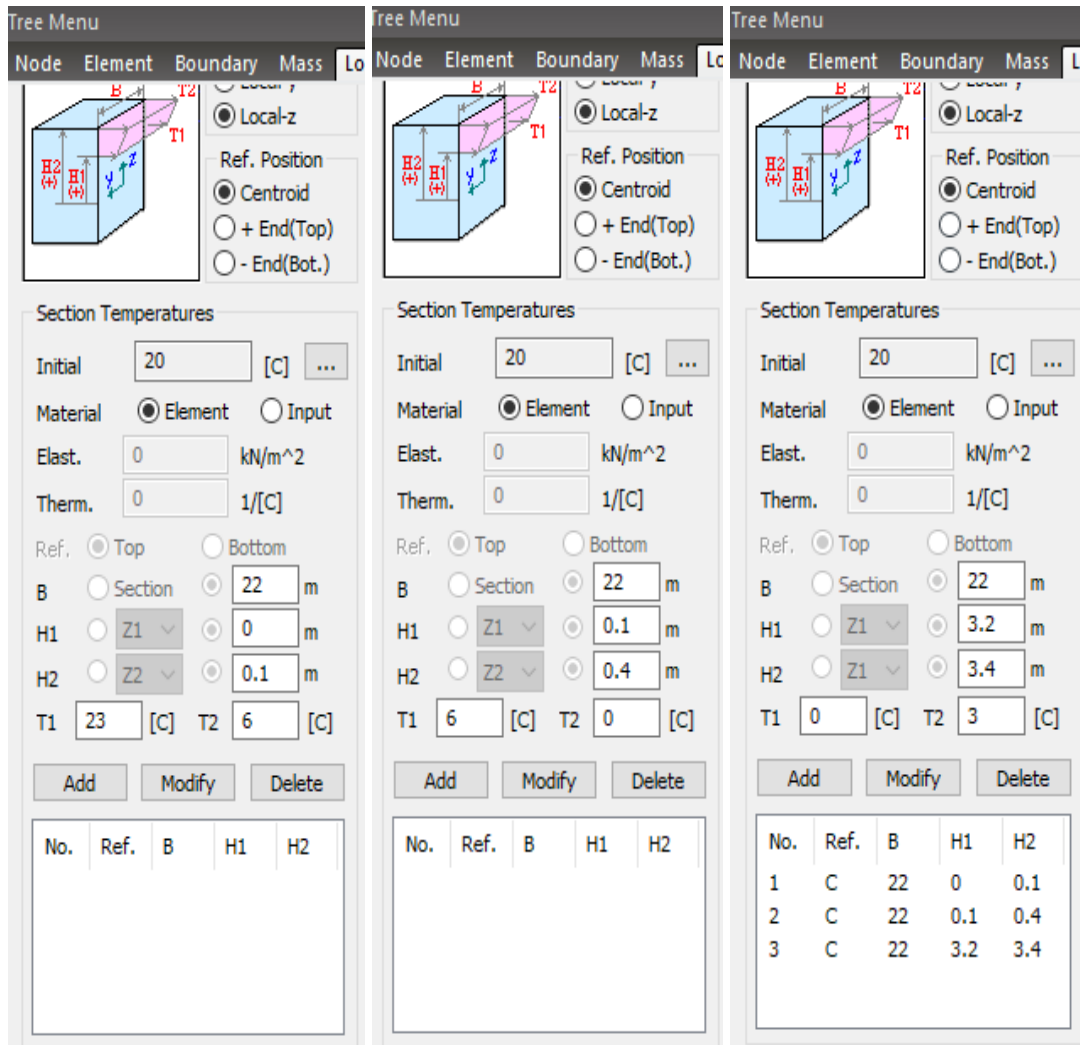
Tree Menu

Node Element Boundary Mass Lo

B T2 T1 H2 (+) H1 (+) y z

Local-z

Ref. Position
Centroid
+ End(Top)
- End(Bot.)

Section Temperatures

Initial 20 [C] ...

Material Element Input

Elast. 0 kN/m^2

Therm. 0 1/[C]

Ref. Top Bottom

B Section 22 m

H1 Z1 0 m

H2 Z2 0.1 m

T1 23 [C] T2 6 [C]

Add Modify Delete

| No. | Ref. | B | H1 | H2 |
|---|---|---|---|---|

Tree Menu

Node Element Boundary Mass Lo

B T2 T1 H2 (+) H1 (+) y z

Local-z

Ref. Position
Centroid
+ End(Top)
- End(Bot.)

Section Temperatures

Initial 20 [C] ...

Material Element Input

Elast. 0 kN/m^2

Therm. 0 1/[C]

Ref. Top Bottom

B Section 22 m

H1 Z1 0.1 m

H2 Z2 0.4 m

T1 6 [C] T2 0 [C]

Add Modify Delete

| No. | Ref. | B | H1 | H2 |
|---|---|---|---|---|

Tree Menu

Node Element Boundary Mass L

B T2 T1 H2 (+) H1 (+) y z

Local-z

Ref. Position
Centroid
+ End(Top)
- End(Bot.)

Section Temperatures

Initial 20 [C] ...

Material Element Input

Elast. 0 kN/m^2

Therm. 0 1/[C]

Ref. Top Bottom

B Section 22 m

H1 Z1 3.2 m

H2 Z1 3.4 m

T1 0 [C] T2 3 [C]

Add Modify Delete

| No. | Ref. | B | H1 | H2 |
|---|---|---|---|---|
| 1 | C | 22 | 0 | 0.1 |
| 2 | C | 22 | 0.1 | 0.4 |
| 3 | C | 22 | 3.2 | 3.4 |